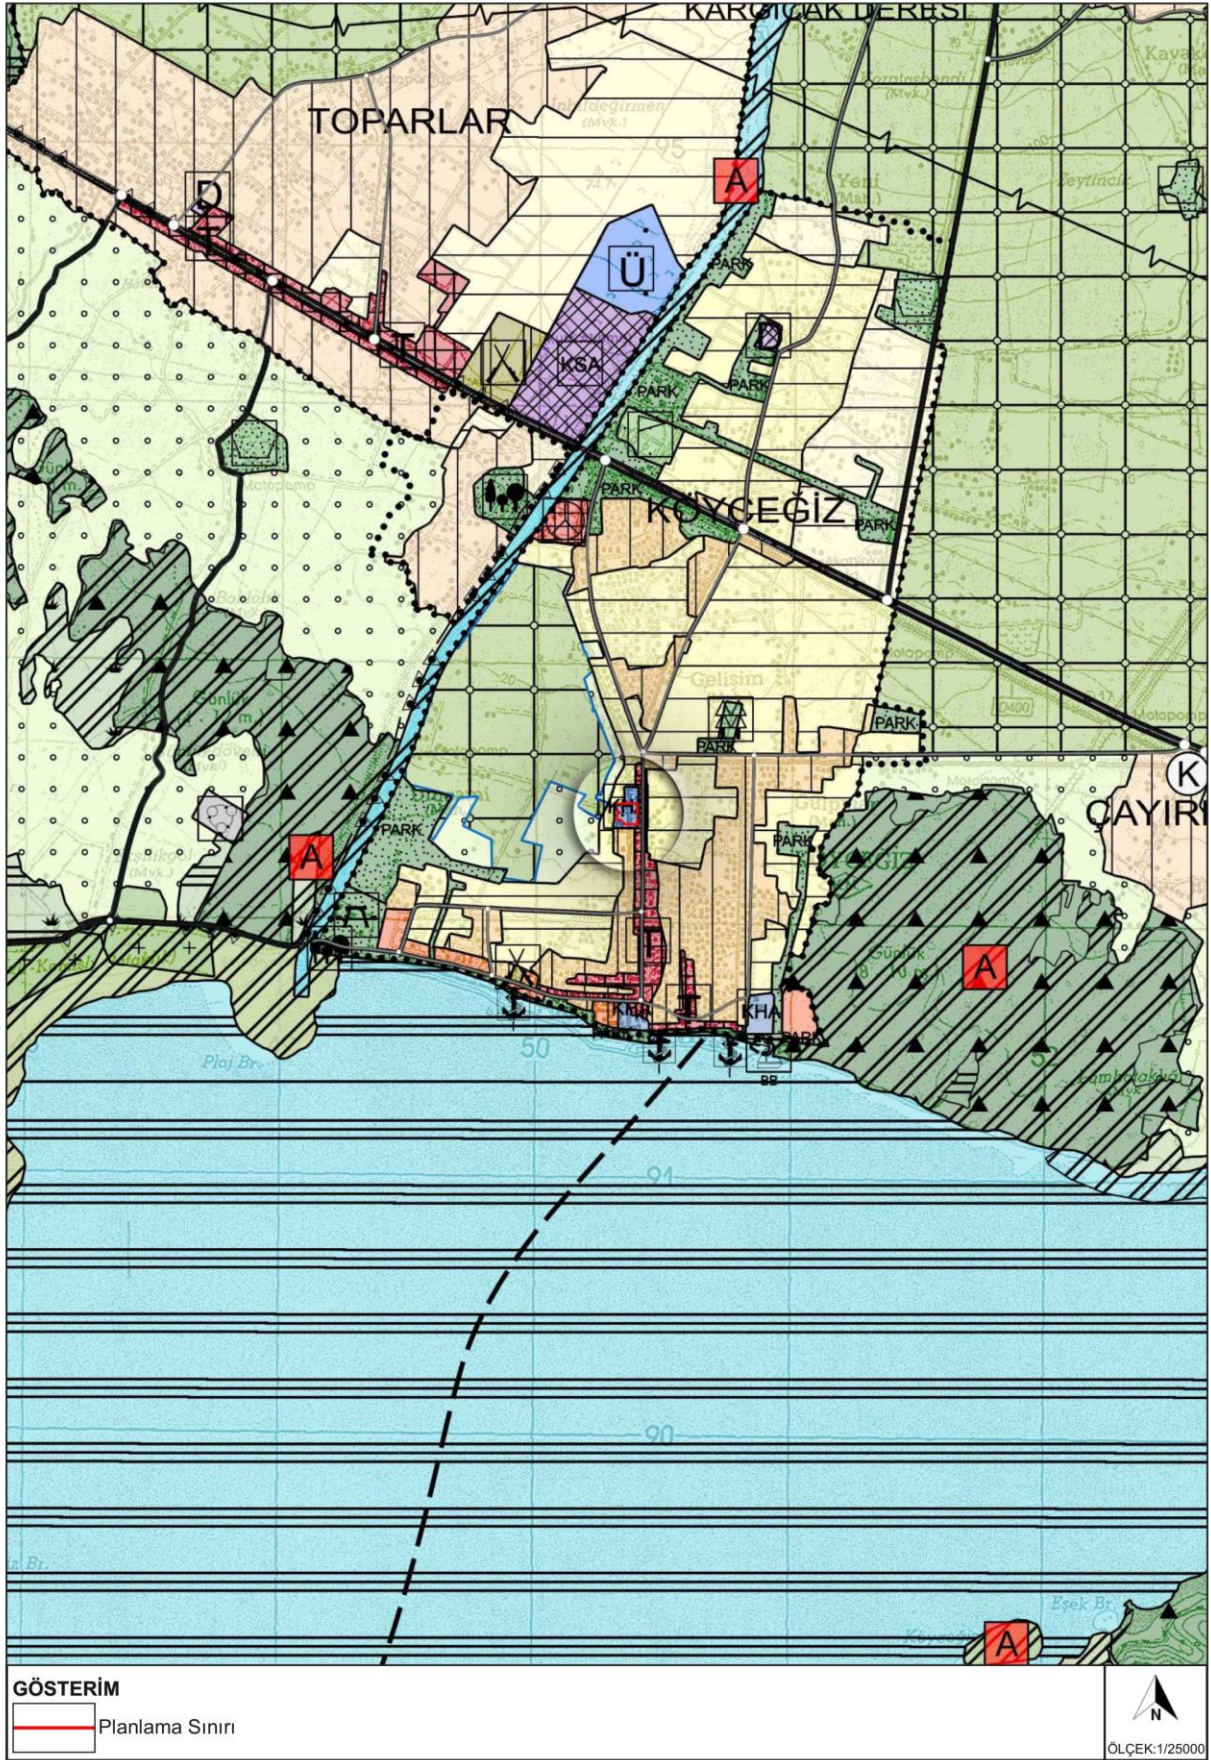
KARGICAK DERESİ

TOPARLAR

D

A

Ü

KSA

PARK

PARK

D

PARK

PARK

KÖYCEĞİZ

PARK

Gelişim

PARK

PARK

K

ÇAYIR

PARK

A

PARK

A

KHA

PARK

BB

50

Plaj Br.

91

90

Eşek Br.

A

95

Yeni

Zeytinci

Kavak

GÖSTERİM

Planlama Sınırı

N

ÖLÇEK:1/25000